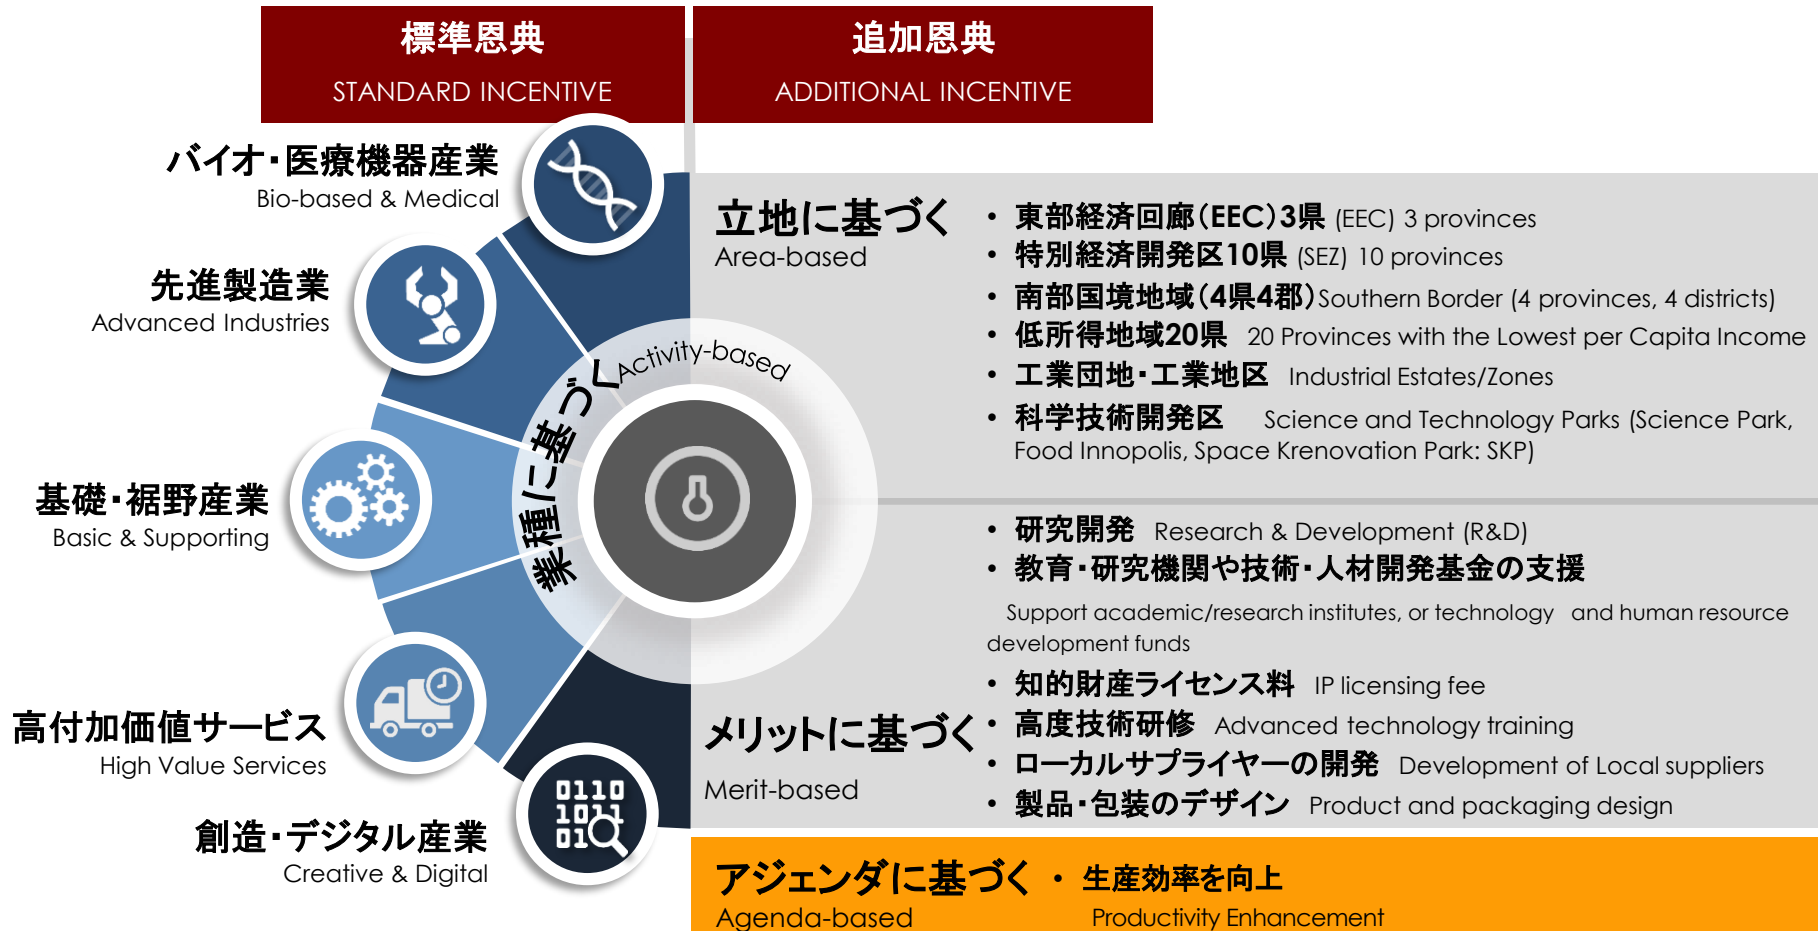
標準恩典
STANDARD INCENTIVE

追加恩典
ADDITIONAL INCENTIVE

バイオ・医療機器産業
Bio-based & Medical

先進製造業
Advanced Industries

基礎・裾野産業
Basic & Supporting

高付加価値サービス
High Value Services

創造・デジタル産業
Creative & Digital

業種に基づく Activity-based

0110
1011
01

立地に基づく
Area-based

• 東部経済回廊(EEC)3県 (EEC) 3 provinces
• 特別経済開発区10県 (SEZ) 10 provinces
• 南部国境地域(4県4郡) Southern Border (4 provinces, 4 districts)
• 低所得地域20県 20 Provinces with the Lowest per Capita Income
• 工業団地・工業地区 Industrial Estates/Zones
• 科学技術開発区 Science and Technology Parks (Science Park, Food Innopolis, Space Krenovation Park: SKP)

• 研究開発 Research & Development (R&D)
• 教育・研究機関や技術・人材開発基金の支援
Support academic/research institutes, or technology and human resource development funds
• 知的財産ライセンス料 IP licensing fee
• 高度技術研修 Advanced technology training
• ローカルサプライヤーの開発 Development of Local suppliers
• 製品・包装のデザイン Product and packaging design

メリットに基づく
Merit-based

アジェンダに基づく
Agenda-based
• 生産効率を向上
Productivity Enhancement